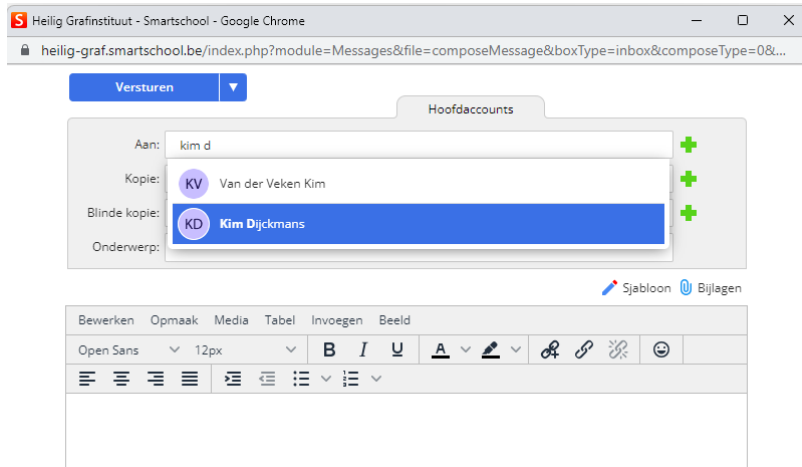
S Heilig Grafinstituut - Smartschool - Google Chrome

heilig-graf.smartschool.be/index.php?module=Messages&file=composeMessage&boxType=inbox&composeType=0&...

Versturen

Hoofdaccounts

Aan: kim d

KV Van der Veken Kim

KD Kim Dijckmans

Kopie:

Blinde kopie:

Onderwerp:

Sjabloon Bijlagen

Bewerken Opmaak Media Tabel Invoegen Beeld

Open Sans 12px

B I U A